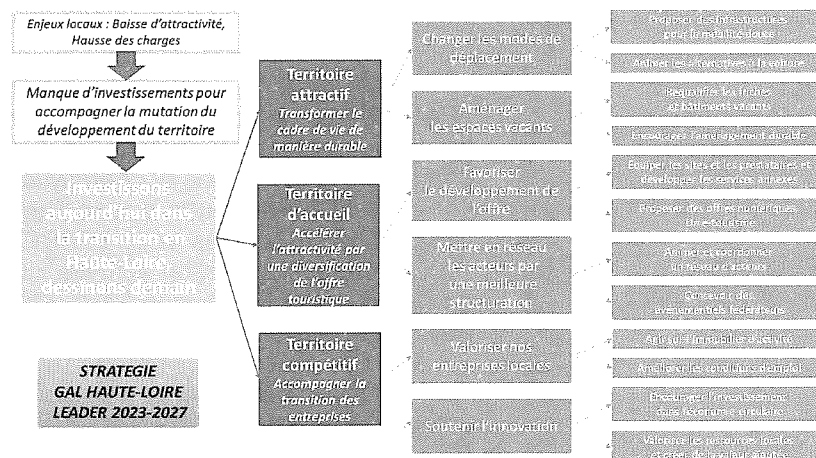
Enjeux locaux : Baisse d'attractivité, Hausse des charges

Manque d'investissements pour accompagner la mutation du développement du territoire

Investissons aujourd'hui dans la transition en Haute-Loire, dessinons demain

STRATEGIE GAL HAUTE-LOIRE LEADER 2023-2027

Territoire attractif
Transformer le cadre de vie de manière durable

Territoire d'accueil
Accélérer l'attractivité par une diversification de l'offre touristique

Territoire compétitif
Accompagner la transition des entreprises

Changer les modes de déplacement

Aménager les espaces vacants

Favoriser le développement de l'offre

Mettre en réseau les acteurs par une meilleure structuration

Valoriser nos entreprises locales

Soutenir l'innovation

Proposer des infrastructures pour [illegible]

Animer les alternatives à la voiture

Requalifier les friches et bâtiments vacants

Encourager l'aménagement durable

Equiper les sites et les prestataires et développer les services associés

Proposer des offres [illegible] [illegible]

Animer et coordonner un réseau d'acteurs

Consolider des événements fédérateurs

Agir sur l'immobilier d'activité

Améliorer les conditions d'emploi

Encourager l'investissement dans l'économie circulaire

Valoriser les ressources locales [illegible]